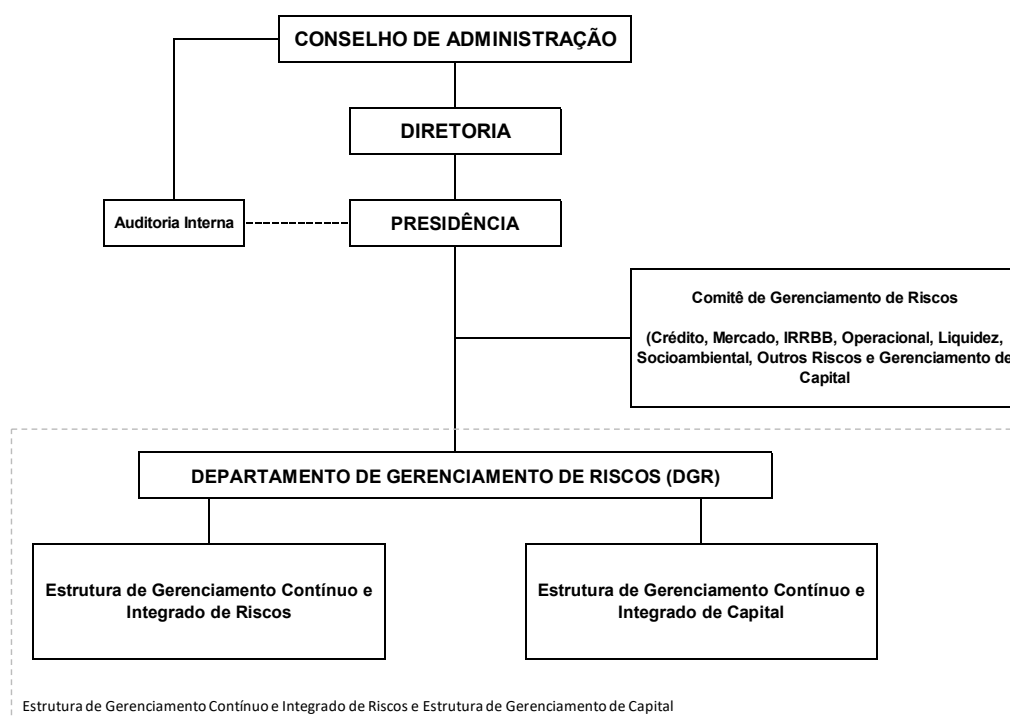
CONSELHO DE ADMINISTRAÇÃO

DIRETORIA

Auditoria Interna

PRESIDÊNCIA

Comitê de Gerenciamento de Riscos

(Crédito, Mercado, IRRBB, Operacional, Liquidez, Socioambiental, Outros Riscos e Gerenciamento de Capital

DEPARTAMENTO DE GERENCIAMENTO DE RISCOS (DGR)

Estrutura de Gerenciamento Contínuo e Integrado de Riscos

Estrutura de Gerenciamento Contínuo e Integrado de Capital

Estrutura de Gerenciamento Contínuo e Integrado de Riscos e Estrutura de Gerenciamento de Capital